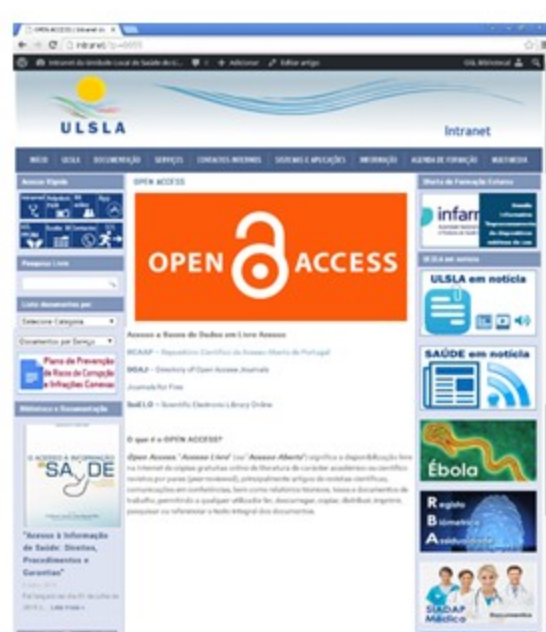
OPEN ACCESS | Intranet

intranet/?p=6655

Intranet da Unidade Local de Saúde do L... + Adicionar Editar artigo Olá, Biblioteca!

ULSLA

Intranet

INÍCIO ULSLA DOCUMENTAÇÃO SERVIÇOS CONTACTOS INTERNOS SISTEMAS E APLICAÇÕES INFORMAÇÃO AGENDA DE FORMAÇÃO MULTIMEDIA

Acesso Rápido

Pesquisa Livre

Lista documentos por:

Selecione Categoria

Documentos por Serviço

Plano de Prevenção de Riscos de Corrupção e Infrações Conexas

Biblioteca e Documentação

O ACESSO À INFORMAÇÃO EM SAÚDE

"Acesso à Informação de Saúde: Direitos, Procedimentos e Garantias"

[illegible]

Ler mais »

OPEN ACCESS

OPEN ACCESS

Acesso a Bases de Dados em Livre Acesso

RCAAP – Repositório Científico de Acesso Aberto de Portugal

DOAJ – Directory of Open Access Journals

Journals for Free

SciELO – Scientific Electronic Library Online

O que é o OPEN ACCESS?

Open Access "Acesso Livre" (ou "Acesso Aberto") significa a disponibilização livre na Internet de cópias gratuitas online de literatura de carácter académico ou científico revista por pares (peer-reviewed), principalmente artigos de revistas científicas, comunicações em conferências, bem como relatórios técnicos, teses e documentos de trabalho, permitindo a qualquer utilizador ler, descarregar, copiar, distribuir, imprimir, pesquisar ou referenciar o texto integral dos documentos.

Oferta de Formação Externa

infarmed

ULSLA em notícia

ULSLA em notícia

SAÚDE em notícia

Ébola

Registo Biométrico Assiduidade

SIADAP Médico